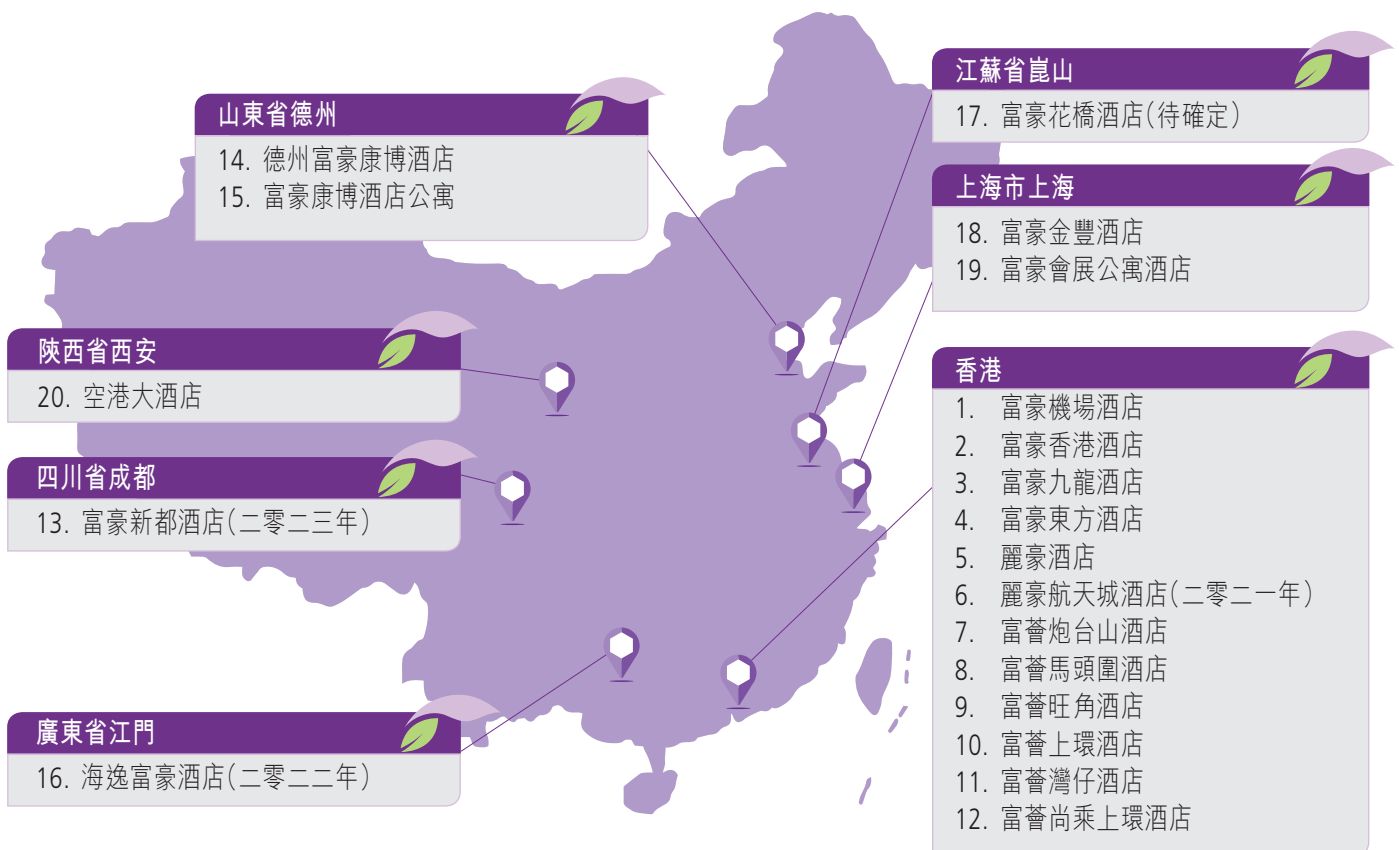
山東省德州
14. 德州富豪康博酒店
15. 富豪康博酒店公寓

江蘇省崑山
17. 富豪花橋酒店（待確定）

上海市上海
18. 富豪金豐酒店
19. 富豪會展公寓酒店

陝西省西安
20. 空港大酒店

四川省成都
13. 富豪新都酒店（二零二三年）

香港
1. 富豪機場酒店
2. 富豪香港酒店
3. 富豪九龍酒店
4. 富豪東方酒店
5. 麗豪酒店
6. 麗豪航天城酒店（二零二一年）
7. 富薈炮台山酒店
8. 富薈馬頭圍酒店
9. 富薈旺角酒店
10. 富薈上環酒店
11. 富薈灣仔酒店
12. 富薈尚乘上環酒店

廣東省江門
16. 海逸富豪酒店（二零二二年）